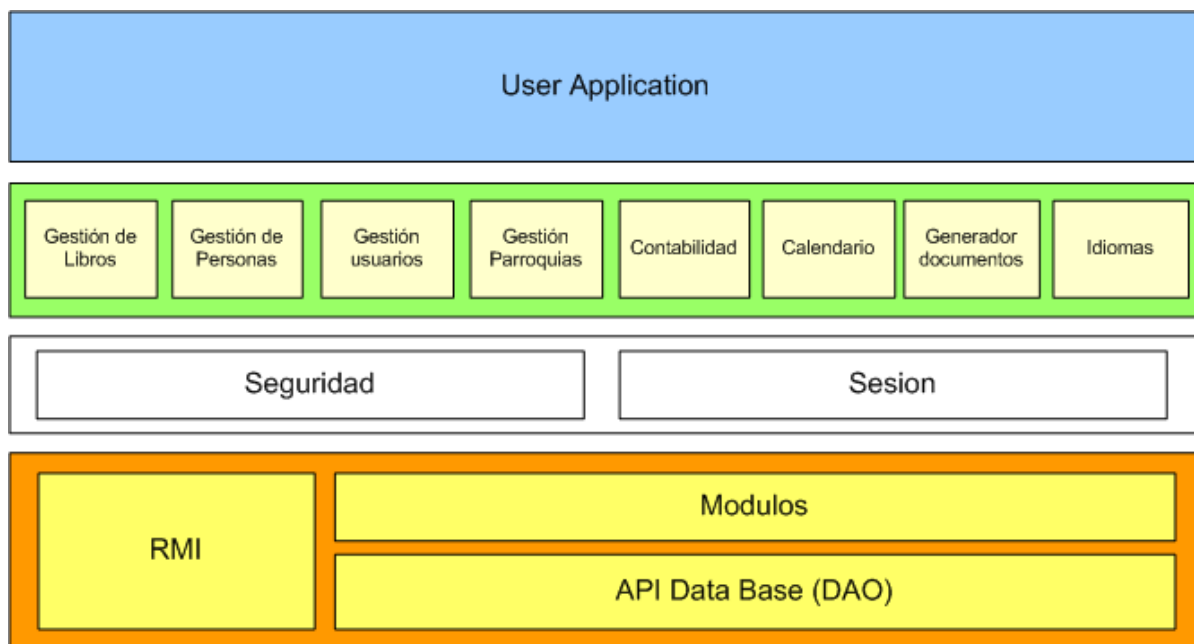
User Application

Gestión de Libros

Gestión de Personas

Gestión usuarios

Gestión Parroquias

Contabilidad

Calendario

Generador documentos

Idiomas

Seguridad

Sesion

RMI

Modulos

API Data Base (DAO)